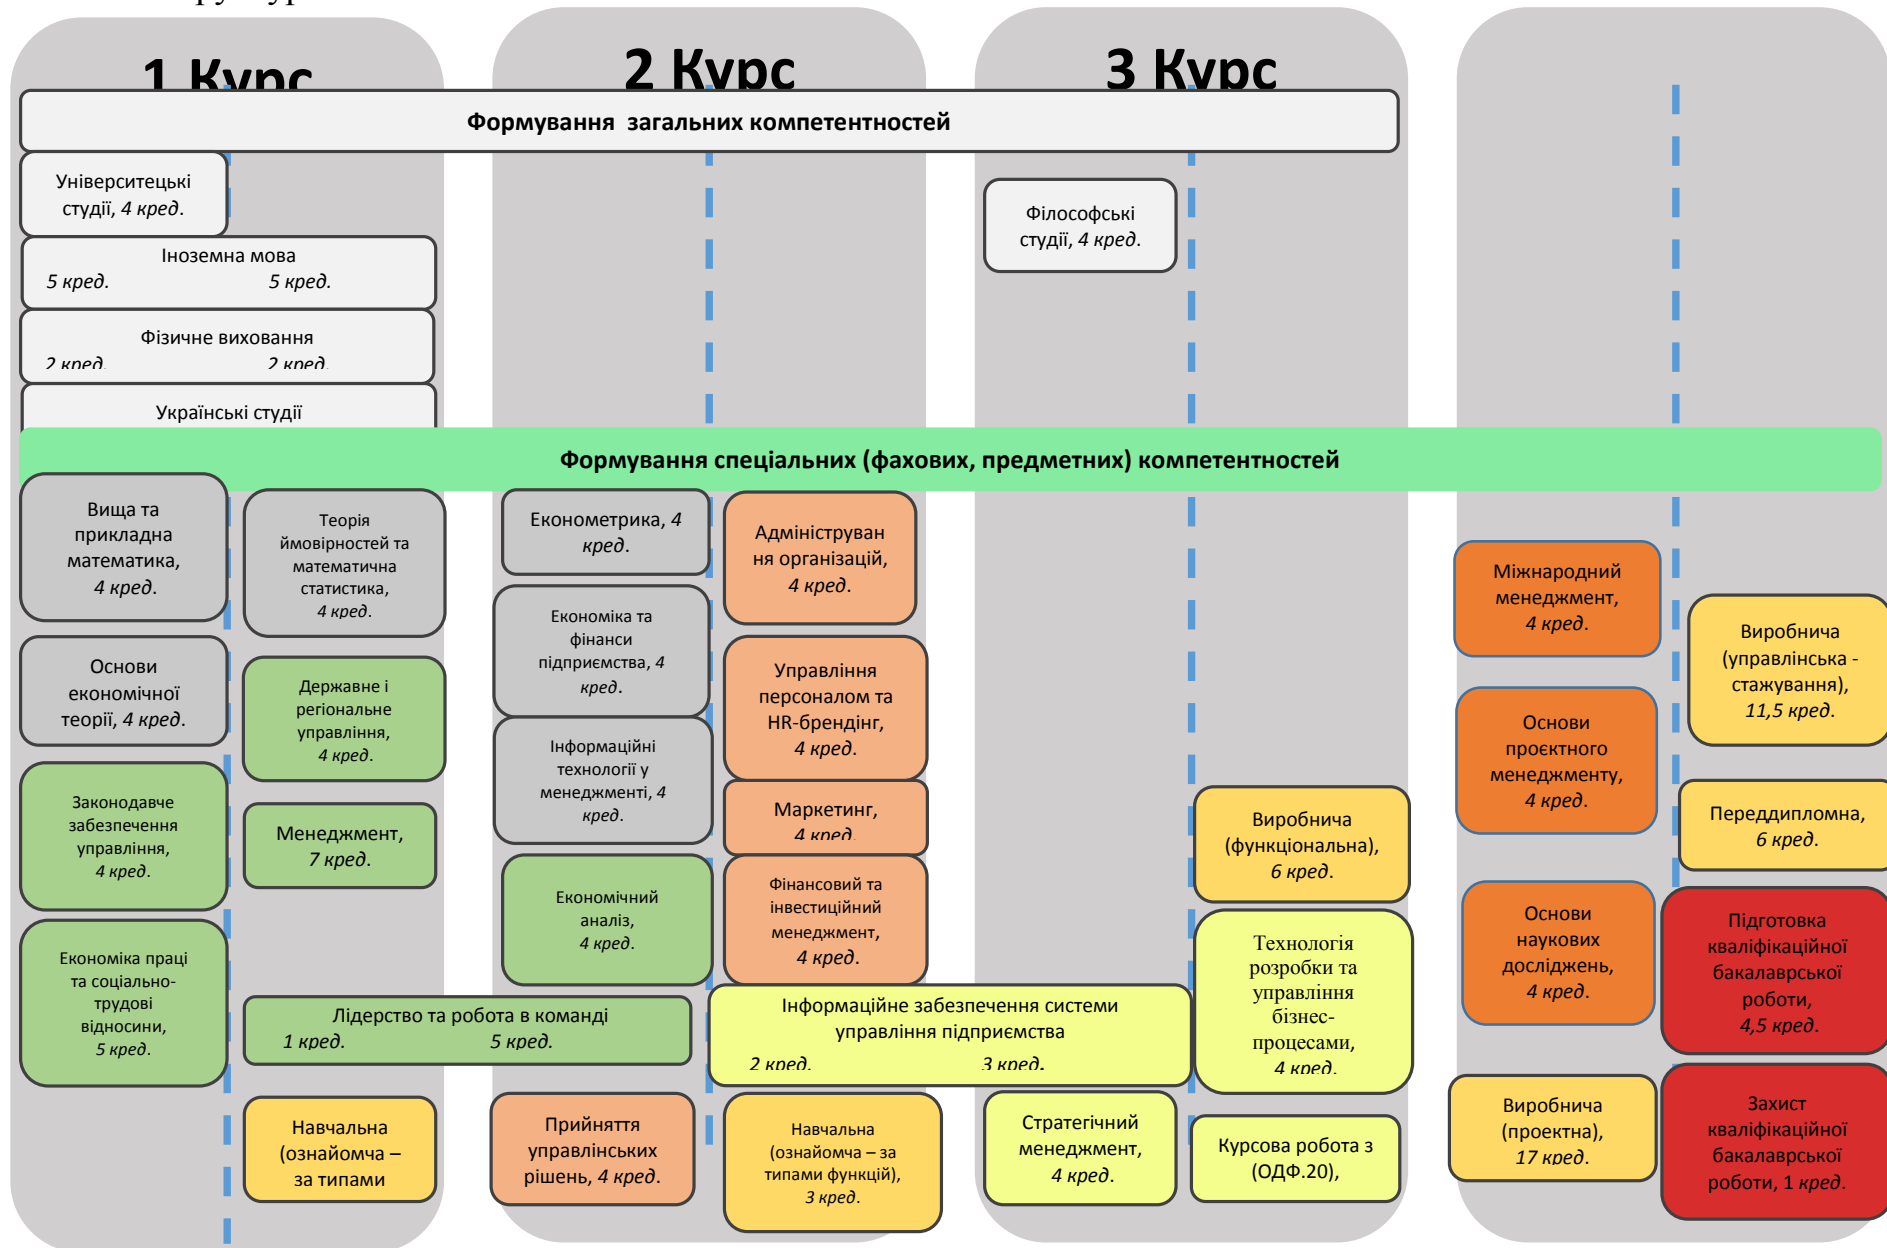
1 Курс

2 Курс

3 Курс

Формування загальних компетентностей

Університецькі студії, 4 кред.

Іноземна мова
5 кред. 5 кред.

Фізичне виховання
2 кред. 2 кред.

Українські студії

Філософські студії, 4 кред.

Формування спеціальних (фахових, предметних) компетентностей

Вища та прикладна математика, 4 кред.

Теорія ймовірностей та математична статистика, 4 кред.

Основи економічної теорії, 4 кред.

Державне і регіональне управління, 4 кред.

Законодавче забезпечення управління, 4 кред.

Менеджмент, 7 кред.

Економіка праці та соціально-трудові відносини, 5 кред.

Лідерство та робота в команді
1 кред. 5 кред.

Навчальна (ознайомча – за типами

Економетрика, 4 кред.

Економіка та фінанси підприємства, 4 кред.

Інформаційні технології у менеджменті, 4 кред.

Економічний аналіз, 4 кред.

Прийняття управлінських рішень, 4 кред.

Адміністрування організацій, 4 кред.

Управління персоналом та HR-брендінг, 4 кред.

Маркетинг, 4 кред.

Фінансовий та інвестиційний менеджмент, 4 кред.

Інформаційне забезпечення системи управління підприємства
2 кред. 3 кред.

Навчальна (ознайомча – за типами функцій), 3 кред.

Стратегічний менеджмент, 4 кред.

Виробнича (функціональна), 6 кред.

Технологія розробки та управління бізнес-процесами, 4 кред.

Курсова робота з (ОДФ.20),

Міжнародний менеджмент, 4 кред.

Основи проєктного менеджменту, 4 кред.

Основи наукових досліджень, 4 кред.

Виробнича (проектна), 17 кред.

Виробнича (управлінська - стажування), 11,5 кред.

Переддипломна, 6 кред.

Підготовка кваліфікаційної бакалаврської роботи, 4,5 кред.

Захист кваліфікаційної бакалаврської роботи, 1 кред.